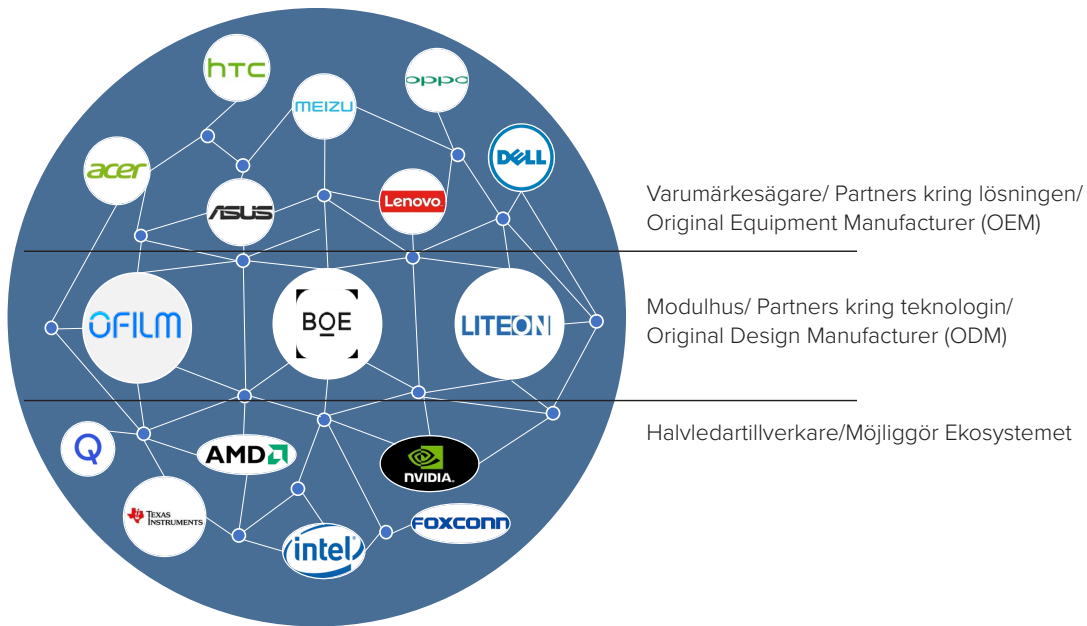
htc
oppo
MEIZU
acer
DELL
ASUS
Lenovo
Varumärkesägare/ Partners kring lösningen/ Original Equipment Manufacturer (OEM)
OFILM
BOE
LITEON
Modulhus/ Partners kring teknologin/ Original Design Manufacturer (ODM)
Q
AMD
NVIDIA
Halvledartillverkare/Möjliggör Ekosystemet
TEXAS INSTRUMENTS
FOXCONN
intel